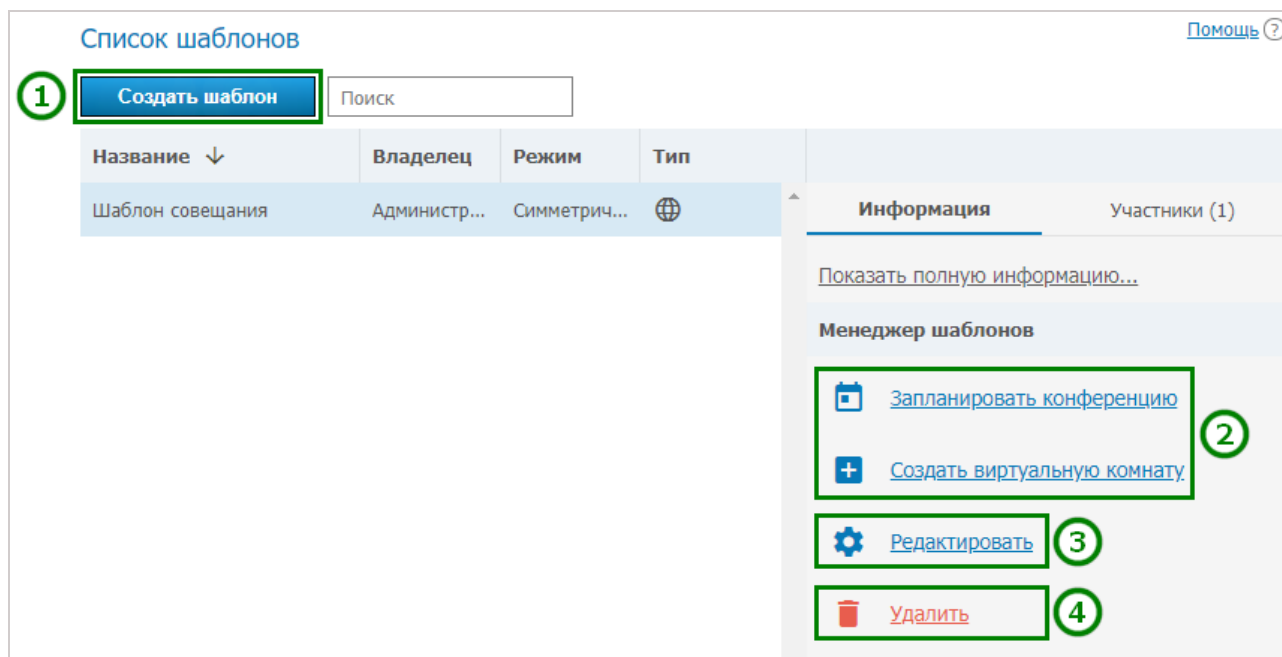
Список шаблонов

Помощь ?

1 Создать шаблон Поиск

| Название ↓ | Владелец | Режим | Тип |
|---|---|---|---|
| Шаблон совещания | Администр... | Симметрич... | |

Информация

Участники (1)

Показать полную информацию...

Менеджер шаблонов

Запланировать конференцию

Создать виртуальную комнату

2

Редактировать 3

Удалить 4